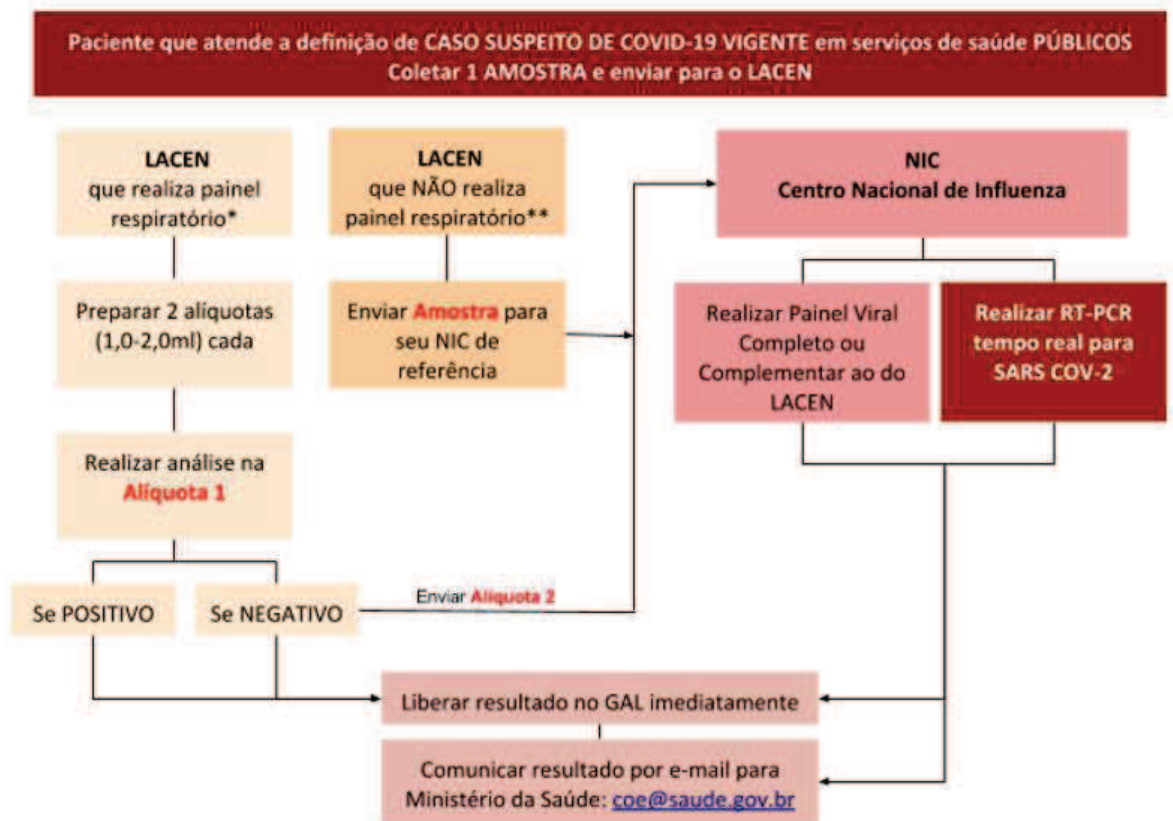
Paciente que atende a definição de CASO SUSPEITO DE COVID-19 VIGENTE em serviços de saúde PÚBLICOS
Coletar 1 AMOSTRA e enviar para o LACEN

LACEN
que realiza painel respiratório*

Preparar 2 alíquotas (1,0-2,0ml) cada

Realizar análise na Alíquota 1

Se POSITIVO

Se NEGATIVO

LACEN
que NÃO realiza painel respiratório**

Enviar Amostra para seu NIC de referência

Enviar Alíquota 2

NIC
Centro Nacional de Influenza

Realizar Painel Viral Completo ou Complementar ao do LACEN

Realizar RT-PCR tempo real para SARS COV-2

Liberar resultado no GAL imediatamente

Comunicar resultado por e-mail para Ministério da Saúde: coe@saude.gov.br